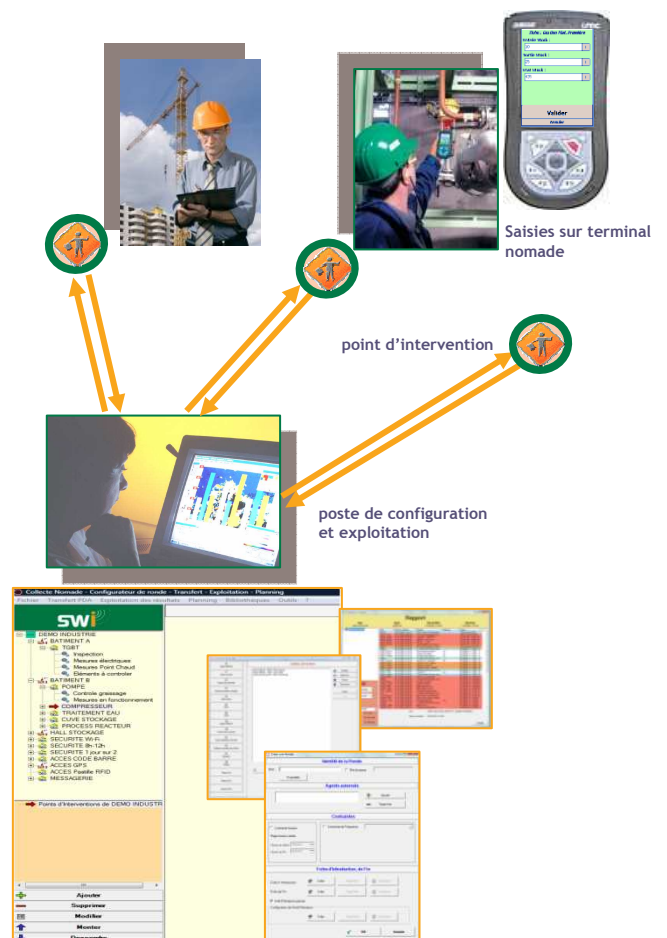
Valider

Saisies sur terminal nomade

point d'intervention

poste de configuration et exploitation

Collecte Nomade - Configurateur de ronde - Transfert - Exploitation - Planning

Fichier Transfert PDA Exploitation des résultats Planning Bibliothèques Outils ?

swi

DEMO INDUSTRIE
BATIMENT A
TGBT
Inspection
Mesures électrique
Mesures Point Chaud
Eléments à controler
BATIMENT B
POMPE
Controle graissage
Mesures en fonctionnement
COMPRESSEUR
TRAITEMENT EAU
CUVE STOCKAGE
PROCESS REACTEUR
HALL STOCKAGE
SECURITE Wi-Fi
SECURITE 8h-12h
SECURITE 1 jour sur 2
ACCES CODE BARRE
ACCES GPS
ACCES Pastille RFID
MESSAGERIE

Points d'Interventions de DEMO INDUSTR

Ajouter
Supprimer
Modifier
Monter

Rapport

Identité de la Ronde

Agents autorisés

Contraintes

Ordre d'Exécution, de l'ex